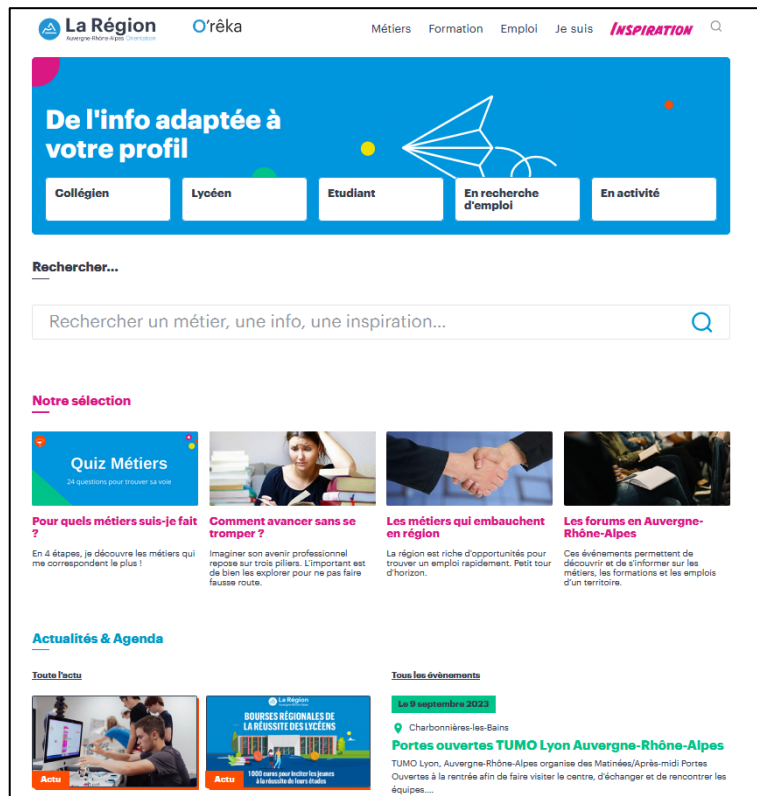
La Région
Auvergne-Rhône-Alpes Orientation

O'rêka

Métiers Formation Emploi Je suis INSPIRATION

De l'info adaptée à votre profil

Collégien
Lycéen
Etudiant
En recherche d'emploi
En activité

Rechercher...

Rechercher un métier, une info, une inspiration...

Notre sélection

Quiz Métiers
24 questions pour trouver sa voie

Pour quels métiers suis-je fait ?
En 4 étapes, je découvre les métiers qui me correspondent le plus !

Comment avancer sans se tromper ?
Imaginer son avenir professionnel repose sur trois piliers. L'important est de bien les explorer pour ne pas faire fausse route.

Les métiers qui embauchent en région
La région est riche d'opportunités pour trouver un emploi rapidement. Petit tour d'horizon.

Les forums en Auvergne-Rhône-Alpes
Ces événements permettent de découvrir et de s'informer sur les métiers, les formations et les emplois d'un territoire.

Actualités & Agenda

Toute l'actu

Actu

La Région
BOURSES RÉGIONALES DE LA RÉUSSITE DES LYCÉENS
1000 euros pour inciter les jeunes à la réussite de leurs études

Actu

Tous les évènements

Le 9 septembre 2023

Charbonnières-les-Bains

Portes ouvertes TUMO Lyon Auvergne-Rhône-Alpes

TUMO Lyon, Auvergne-Rhône-Alpes organise des Matinées/Après-midi Portes Ouvertes à la rentrée afin de faire visiter le centre, d'échanger et de rencontrer les équipes....